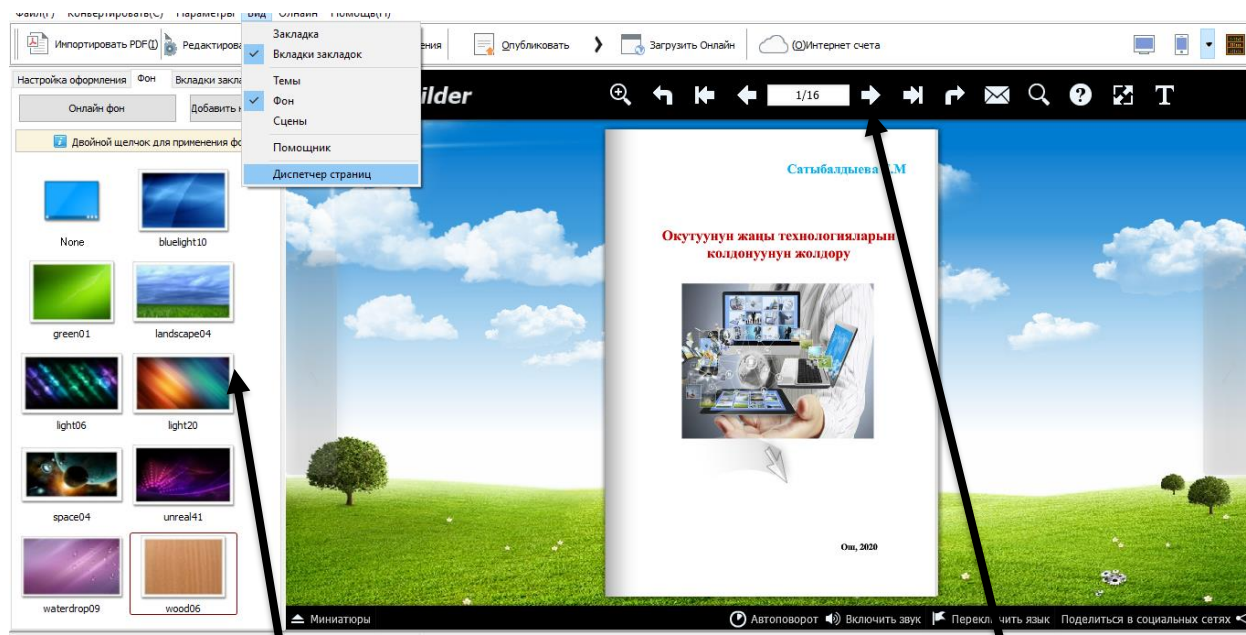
Файл(F) Конвертировать(C) Параметры Вид Онлайн Помощь(H)

Импортировать PDF(I) Редактирова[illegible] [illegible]ения Опубликовать Загрузить Онлайн (O)Интернет счета

Закладка
Вкладки закладок
Темы
Фон
Сцены
Помощник
Диспетчер страниц

Настройка оформления Фон Вкладки закла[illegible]

Онлайн фон Добавить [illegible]

Двойной щелчок для применения ф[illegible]

None bluelight10
green01 landscape04
light06 light20
space04 unreal41
waterdrop09 wood06

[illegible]ilder

1/16

Сатыбалдыева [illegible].М

Окутуунун жаңы технологияларын колдонуунун жолдору

Ош, 2020

Миниатюры Автоповорот Включить звук Перекл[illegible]чить язык Поделиться в социальных сетях